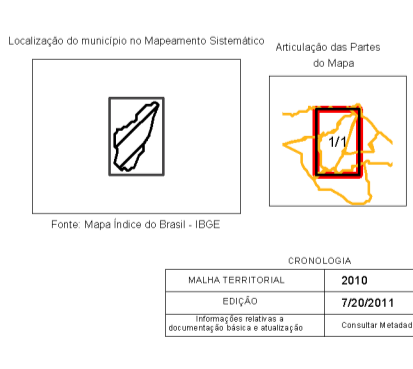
Localização do município no Mapeamento Sistemático

Fonte: Mapa Índice do Brasil - IBGE

Articulação das Partes do Mapa

1/1

CRONOLOGIA

| MALHA TERRITORIAL | 2010 |
|---|---|
| EDIÇÃO | 7/20/2011 |
| Informações relativas a documentação básica e atualização | Consultar Metadad |